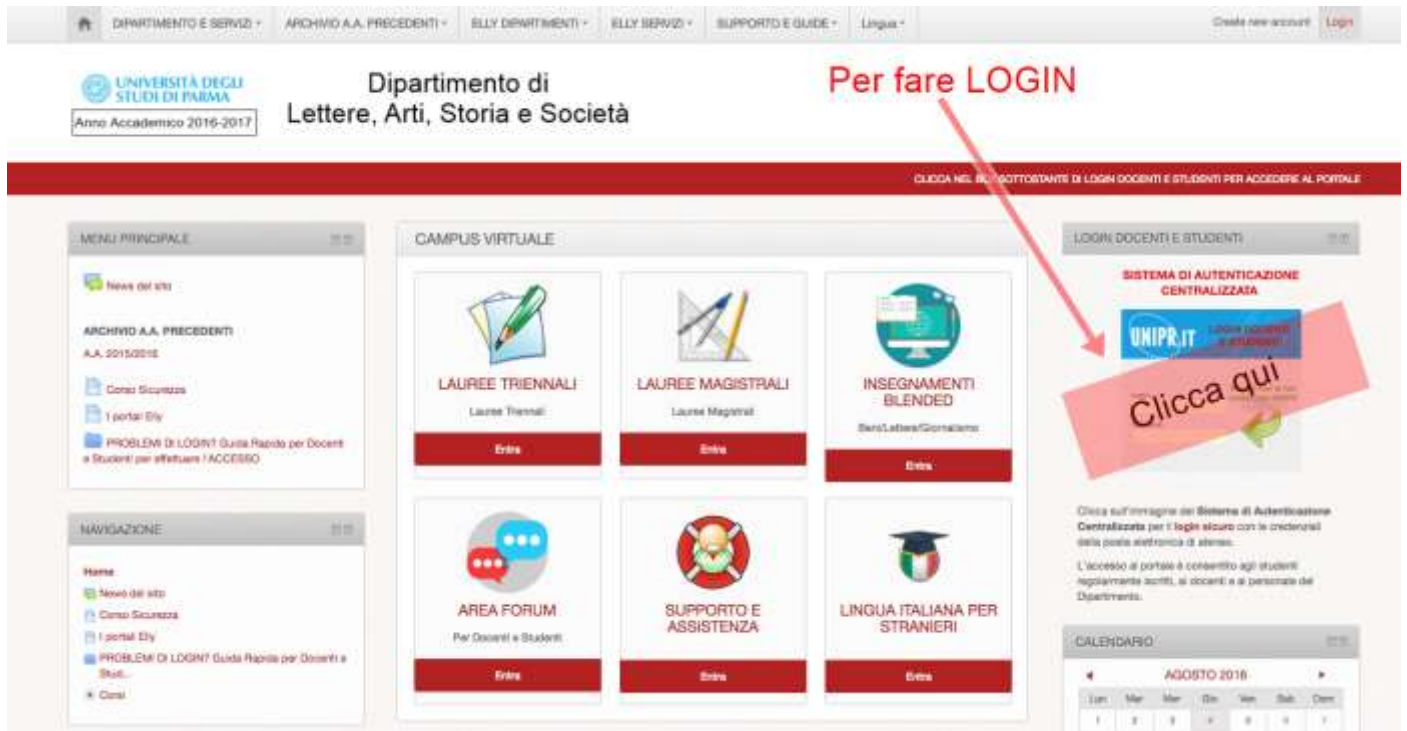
DIPARTIMENTO E SERVIZI · ARCHIVIO A.A. PRECEDENTI · ELLY DIPARTIMENTI · ELLY SERVIZI · SUPPORTO E GUIDE · Lingua · Create new account Login

UNIVERSITÀ DEGLI STUDI DI PARMA
Anno Accademico 2016-2017

Dipartimento di Lettere, Arti, Storia e Società

Per fare LOGIN

CLICCA NEL BO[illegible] SOTTOSTANTE DI LOGIN DOCENTI E STUDENTI PER ACCEDERE AL PORTALE

MENU PRINCIPALE

News del sito

ARCHIVIO A.A. PRECEDENTI
A.A. 2015/2016

Corso Sicurezza

I portali Elly

PROBLEMI DI LOGIN? Guida Rapida per Docenti e Studenti per effettuare l'ACCESSO

NAVIGAZIONE

Home
News del sito
Corso Sicurezza
I portali Elly
PROBLEMI DI LOGIN? Guida Rapida per Docenti e Stud...
Corsi

CAMPUS VIRTUALE

LAUREE TRIENNALI
Lauree Triennali
Entra

LAUREE MAGISTRALI
Lauree Magistrali
Entra

INSEGNAMENTI BLENDED
Beni/Lettere/Giornalismo
Entra

AREA FORUM
Per Docenti e Studenti
Entra

SUPPORTO E ASSISTENZA
Entra

LINGUA ITALIANA PER STRANIERI
Entra

LOGIN DOCENTI E STUDENTI

SISTEMA DI AUTENTICAZIONE CENTRALIZZATA

UNIPR.IT LOGIN DOCENTI E STUDENTI

Clicca qui

Clicca sull'immagine del Sistema di Autenticazione Centralizzata per il login sicuro con le credenziali della posta elettronica di ateneo.

L'accesso al portale è consentito agli studenti regolarmente iscritti, ai docenti e al personale del Dipartimento.

CALENDARIO

AGOSTO 2016

| Lun | Mar | Mer | Gio | Ven | Sab | Dom |
|---|---|---|---|---|---|---|
| 1 | 2 | 3 | 4 | 5 | 6 | 7 |